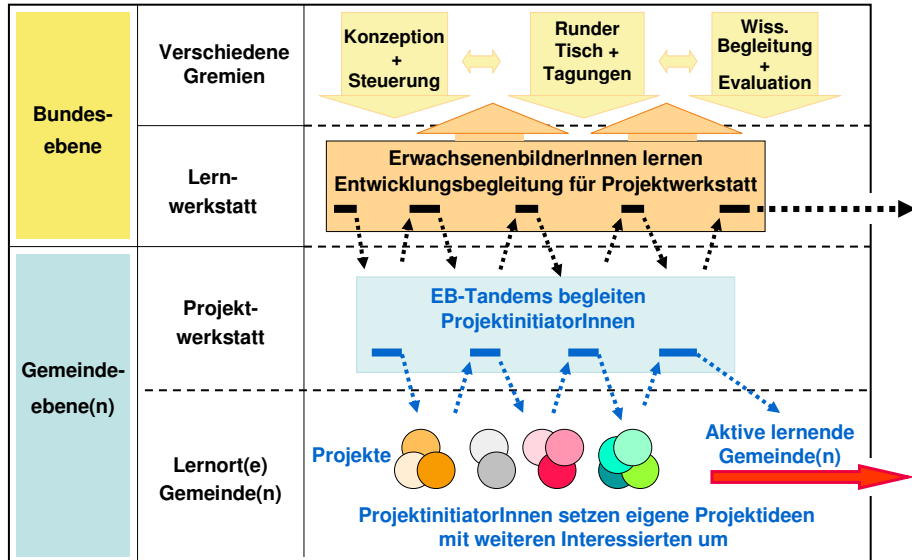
Bundesebene

Verschiedene Gremien

Konzeption + Steuerung

Runder Tisch + Tagungen

Wiss. Begleitung + Evaluation

Lernwerkstatt

ErwachsenenbildnerInnen lernen Entwicklungsbegleitung für Projektwerkstatt

Gemeindeebene(n)

Projektwerkstatt

EB-Tandems begleiten ProjektinitiatorInnen

Lernort(e) Gemeinde(n)

Projekte

Aktive lernende Gemeinde(n)

ProjektinitiatorInnen setzen eigene Projektideen mit weiteren Interessierten um